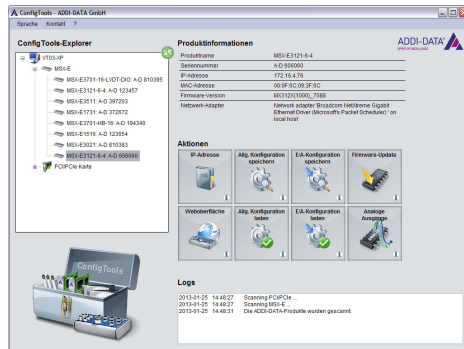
ConfigTools - ADDI-DATA GmbH

Sprache Kontakt ?

ConfigTools-Explorer

VT03-XP
MSX-E
MSX-E3701-16-L/DT-DIO: A-D 810395
MSX-E3121-6-4: A-D 123457
MSX-E3511: A-D 387203
MSX-E1731: A-D 372672
MSX-E3701-HB-16: A-D 184340
MSX-E1516: A-D 123654
MSX-E3021: A-D 810383
MSX-E3121-6-4: A-D 606060
PCI/PCIe Karte

ConfigTools

Produktinformationen

| | |
|---|---|
| Produktname | MSX-E3121-6-4 |
| Seriennummer | A-D 606060 |
| IP-Adresse | 172.16.4.76 |
| MAC-Adresse | 00:0F:6C:09:3F:6C |
| Firmware-Version | MX312X(1000)_7088 |
| Netzwerk-Adapter | Network adapter 'Broadcom NetXtreme Gigabit Ethernet Driver (Microsoft's Packet Scheduler) ' on local host |

ADDI-DATA

Aktionen

IP-Adresse
Allg. Konfiguration speichern
E/A-Konfiguration speichern
Firmware-Update
Weboberfläche
Allg. Konfiguration laden
E/A-Konfiguration laden
Analoge Ausgänge

Logs

2013-01-25 14:48:27 Scanning PCI/PCIe ...
2013-01-25 14:48:27 Scanning MSX-E ...
2013-01-25 14:48:31 Die ADDI-DATA-Produkte wurden gescannt.